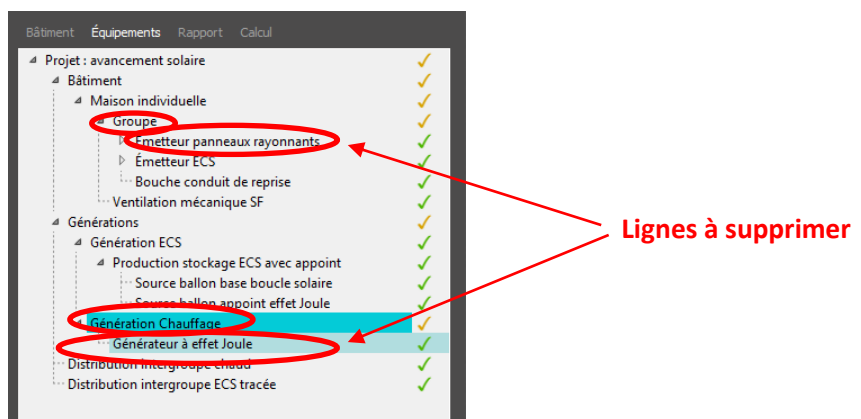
Bâtiment Équipements Rapport Calcul

Projet : avancement solaire
Bâtiment
Maison individuelle
Groupe
Émetteur panneaux rayonnants
Émetteur ECS
Bouche conduit de reprise
Ventilation mécanique SF
Générations
Génération ECS
Production stockage ECS avec appoint
Source ballon base boucle solaire
Source ballon appoint effet Joule
Génération Chauffage
Générateur à effet Joule
Distribution intergroupe chaud
Distribution intergroupe ECS tracée

Lignes à supprimer